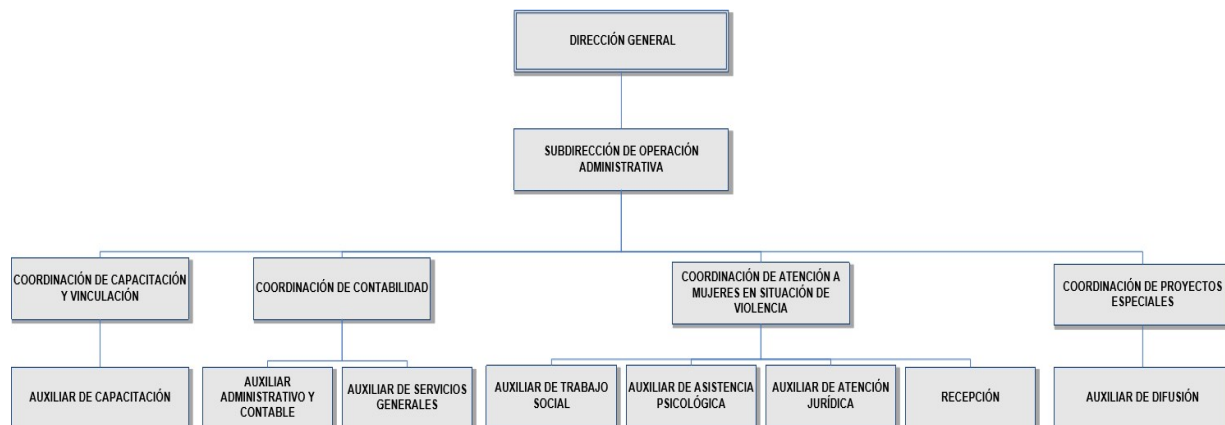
DIRECCIÓN GENERAL

SUBDIRECCIÓN DE OPERACIÓN ADMINISTRATIVA

COORDINACIÓN DE CAPACITACIÓN Y VINCULACIÓN

COORDINACIÓN DE CONTABILIDAD

COORDINACIÓN DE ATENCIÓN A MUJERES EN SITUACIÓN DE VIOLENCIA

COORDINACIÓN DE PROYECTOS ESPECIALES

AUXILIAR DE CAPACITACIÓN

AUXILIAR ADMINISTRATIVO Y CONTABLE

AUXILIAR DE SERVICIOS GENERALES

AUXILIAR DE TRABAJO SOCIAL

AUXILIAR DE ASISTENCIA PSICOLÓGICA

AUXILIAR DE ATENCIÓN JURÍDICA

RECEPCIÓN

AUXILIAR DE DIFUSIÓN